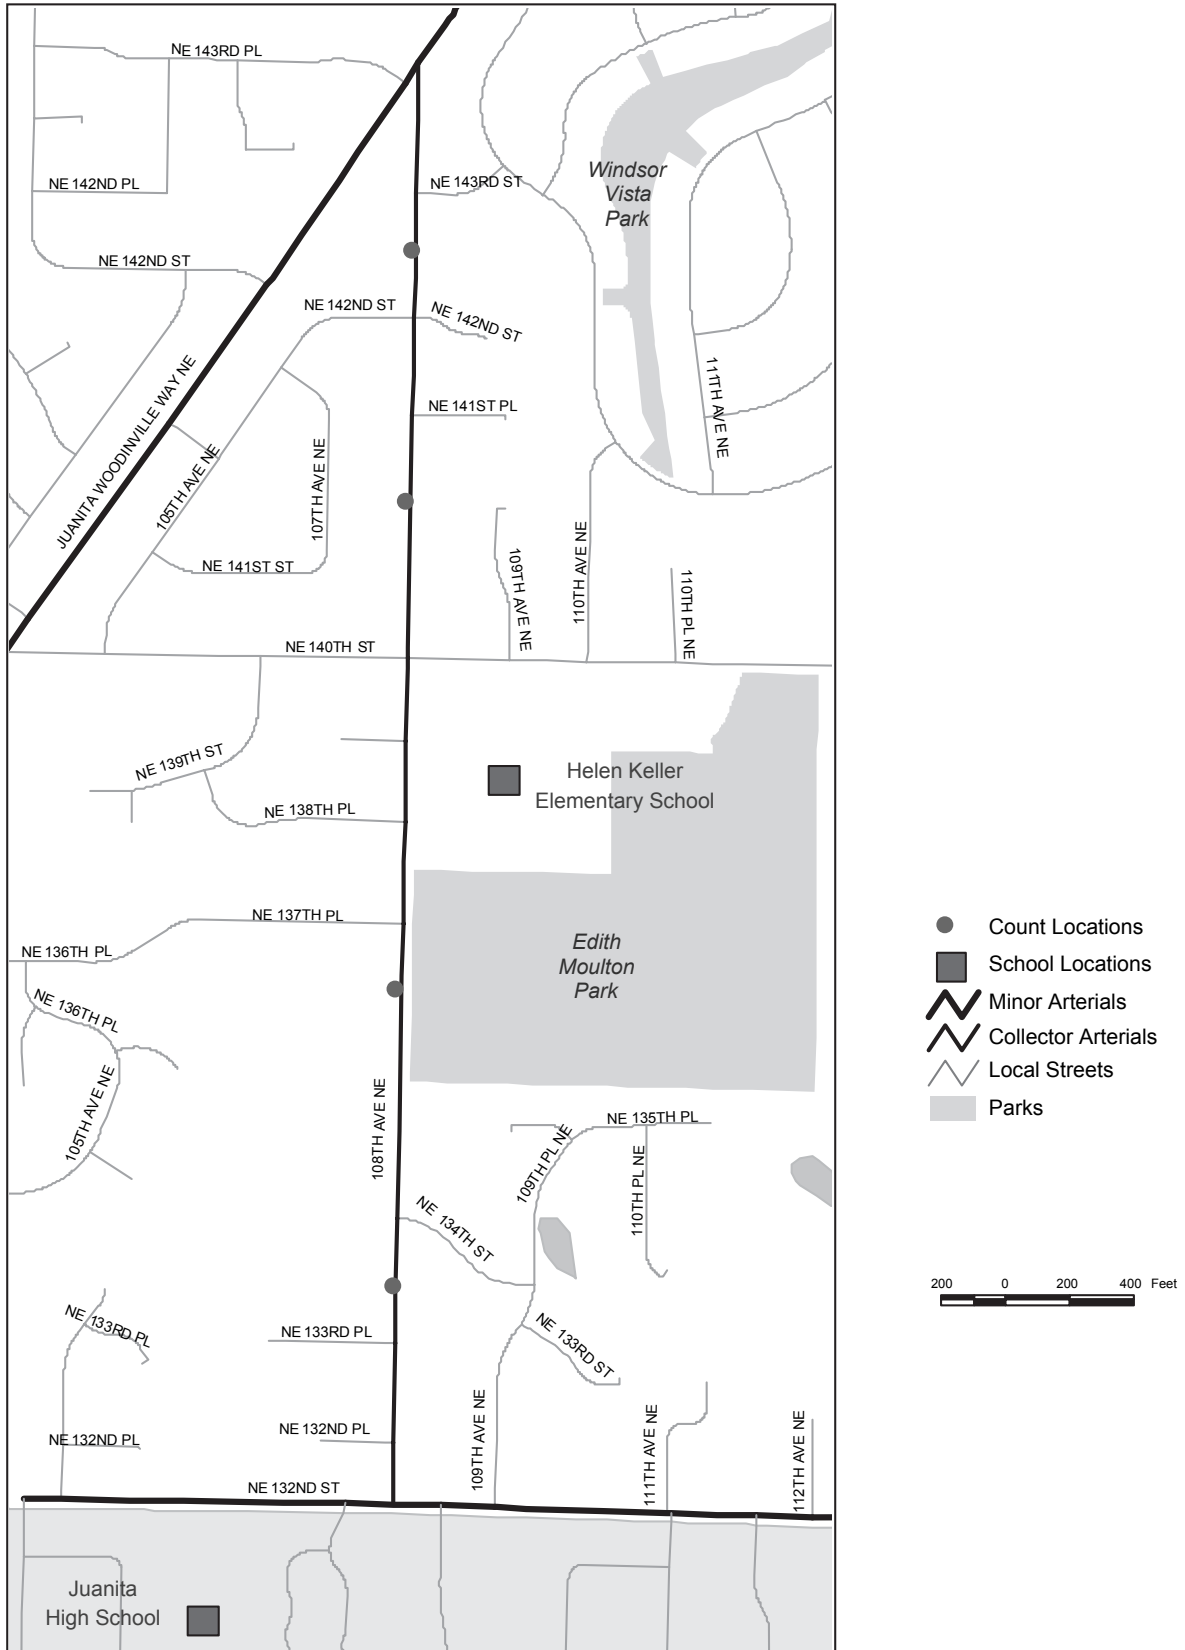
NE 143RD PL

NE 142ND PL

Windsor Vista Park

NE 143RD ST

NE 142ND ST

NE 142ND ST

NE 142ND ST

111TH AVE NE

NE 141ST PL

JUANITA WOODINVILLE WAY NE

105TH AVE NE

107TH AVE NE

NE 141ST ST

109TH AVE NE

110TH AVE NE

110TH PL NE

NE 140TH ST

NE 139TH ST

Helen Keller Elementary School

NE 138TH PL

NE 137TH PL

NE 136TH PL

Edith Moulton Park

NE 136TH PL

105TH AVE NE

108TH AVE NE

NE 135TH PL

109TH PL NE

110TH PL NE

NE 134TH ST

NE 133RD PL

NE 133RD PL

NE 133RD ST

109TH AVE NE

111TH AVE NE

112TH AVE NE

NE 132ND PL

NE 132ND PL

NE 132ND ST

Juanita High School

Count Locations
School Locations
Minor Arterials
Collector Arterials
Local Streets
Parks

200 0 200 400 Feet